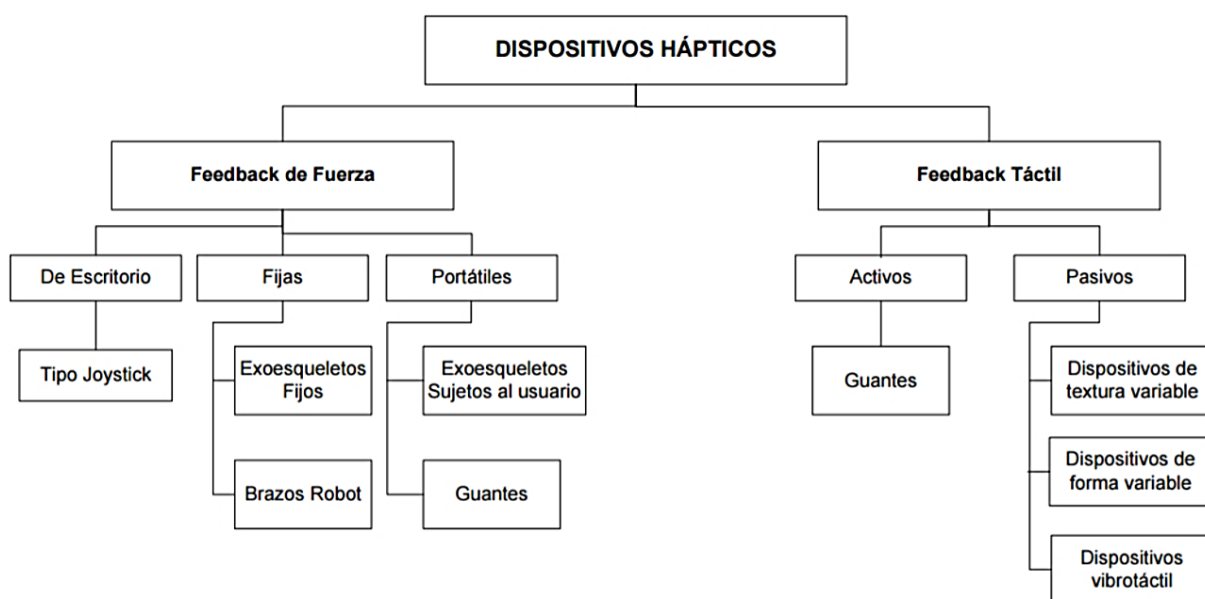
DISPOSITIVOS HÁPTICOS

Feedback de Fuerza

De Escritorio

Tipo Joystick

Fijas

Exoesqueletos Fijos

Brazos Robot

Portátiles

Exoesqueletos Sujetos al usuario

Guantes

Feedback Táctil

Activos

Guantes

Pasivos

Dispositivos de textura variable

Dispositivos de forma variable

Dispositivos vibrotáctil